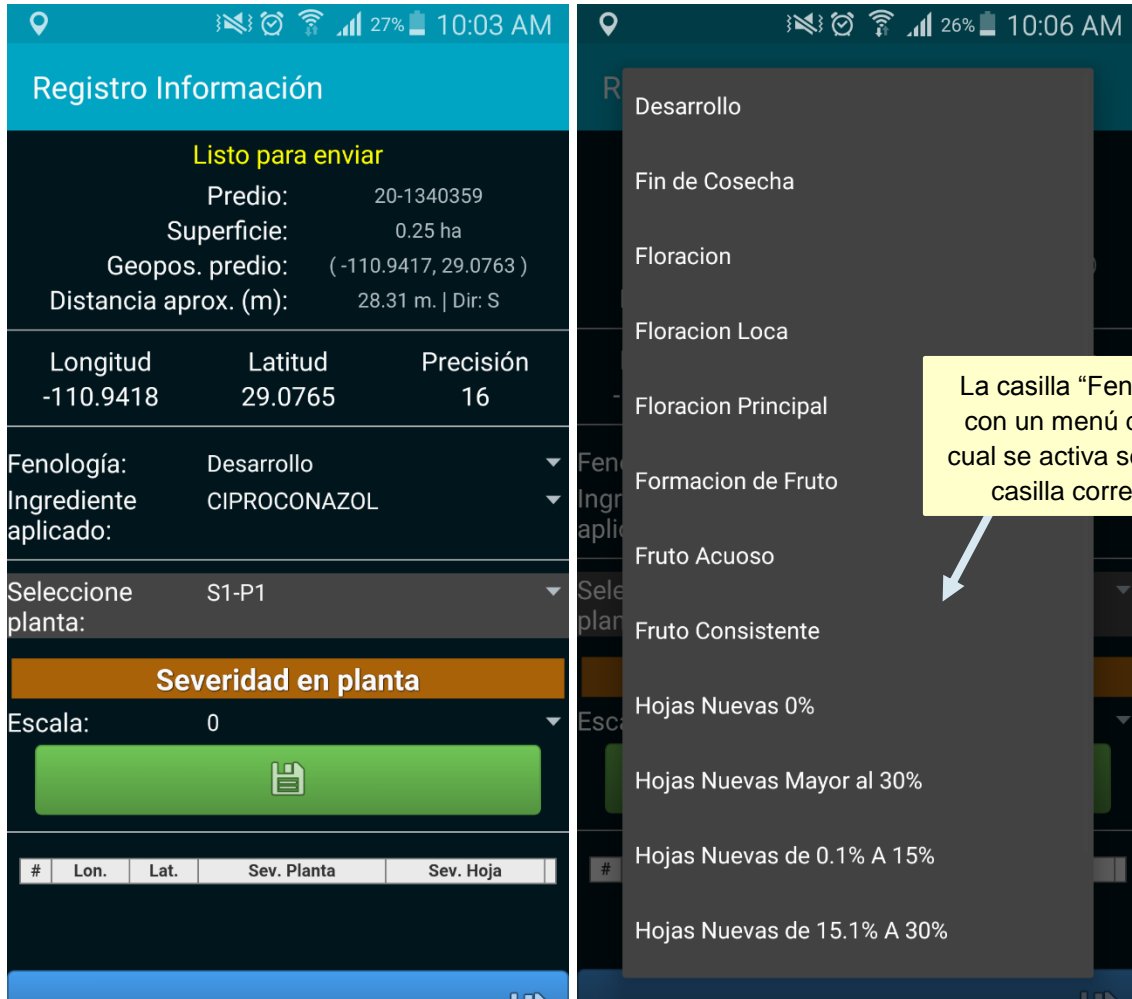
27% 10:03 AM

Registro Información

Listo para enviar

Predio: 20-1340359
Superficie: 0.25 ha
Geopos. predio: ( -110.9417, 29.0763 )
Distancia aprox. (m): 28.31 m. | Dir: S

| Longitud | Latitud | Precisión |
|---|---|---|
| -110.9418 | 29.0765 | 16 |

Fenología: Desarrollo
Ingrediente aplicado: CIPROCONAZOL

Seleccione planta: S1-P1

Severidad en planta

Escala: 0

| # | Lon. | Lat. | Sev. Planta | Sev. Hoja |
|---|---|---|---|---|

26% 10:06 AM

Desarrollo

Fin de Cosecha

Floracion

Floracion Loca

Floracion Principal

Formacion de Fruto

Fruto Acuoso

Fruto Consistente

Hojas Nuevas 0%

Hojas Nuevas Mayor al 30%

Hojas Nuevas de 0.1% A 15%

Hojas Nuevas de 15.1% A 30%

La casilla “Fen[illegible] con un menú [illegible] cual se activa s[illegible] casilla corre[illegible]